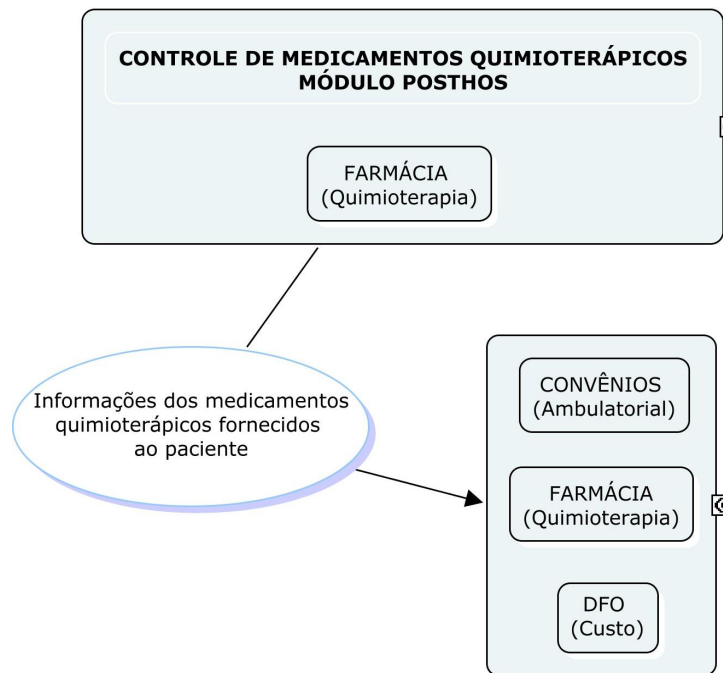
CONTROLE DE MEDICAMENTOS QUIMIOTERÁPICOS
MÓDULO POSTHOS

FARMÁCIA
(Quimioterapia)

Informações dos medicamentos quimioterápicos fornecidos ao paciente

CONVÊNIOS
(Ambulatorial)

FARMÁCIA
(Quimioterapia)

DFO
(Custo)